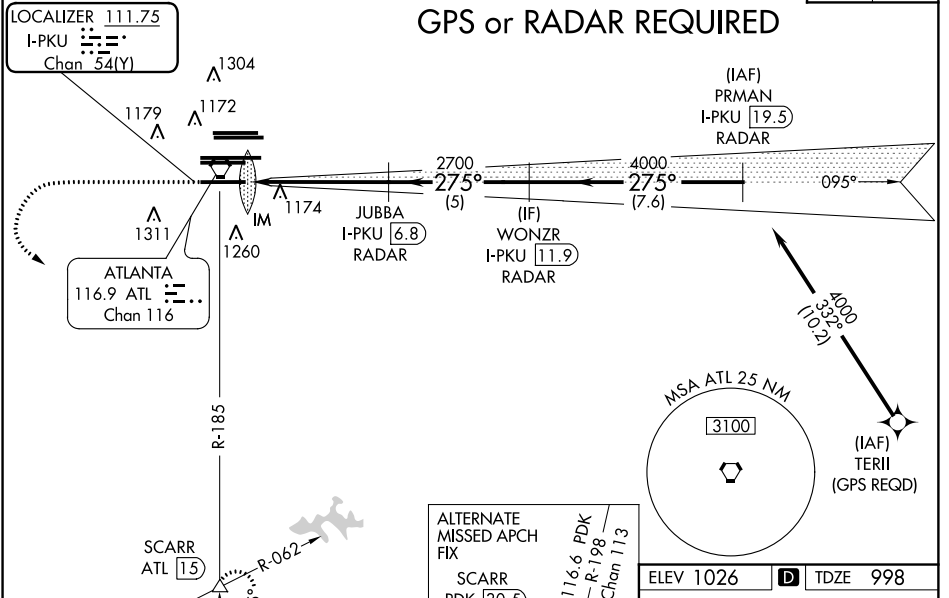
LOCALIZER 111.75
I-PKU
Chan 54(Y)

GPS or RADAR REQUIRED

1304
1172
1179

(IAF)
PRMAN
I-PKU 19.5
RADAR

2700
275°
(5)

4000
275°
(7.6)

095°

1311
IM
1174
1260

JUBBA
I-PKU 6.8
RADAR

(IF)
WONZR
I-PKU 11.9
RADAR

ATLANTA
116.9 ATL
Chan 116

4000
332°
(10.2)

R-185

MSA ATL 25 NM
3100

(IAF)
TERII
(GPS REQD)

SCARR
ATL 15
R-062

ALTERNATE
MISSED APCH
FIX
SCARR
PDK 20.5

116.6 PDK
R-198
Chan 113

ELEV 1026
D
TDZE 998